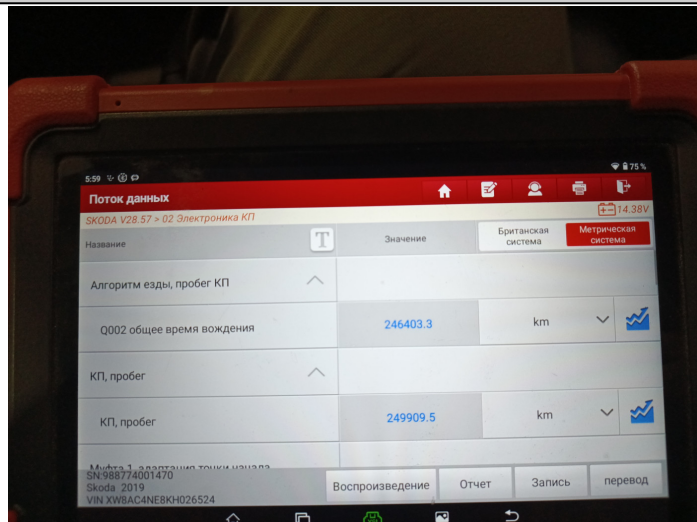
5:59

75 %

Поток данных

SKODA V28.57 > 02 Электроника КП

14.38V

Название

T

Значение

Британская система

Метрическая система

Алгоритм езды, пробег КП

Q002 общее время вождения

246403.3

km

КП, пробег

КП, пробег

249909.5

km

Муфта 1. адаптация точки начала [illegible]

SN:988774001470
Skoda 2019
VIN XW8AC4NE8KH026524

Воспроизведение

Отчет

Запись

перевод